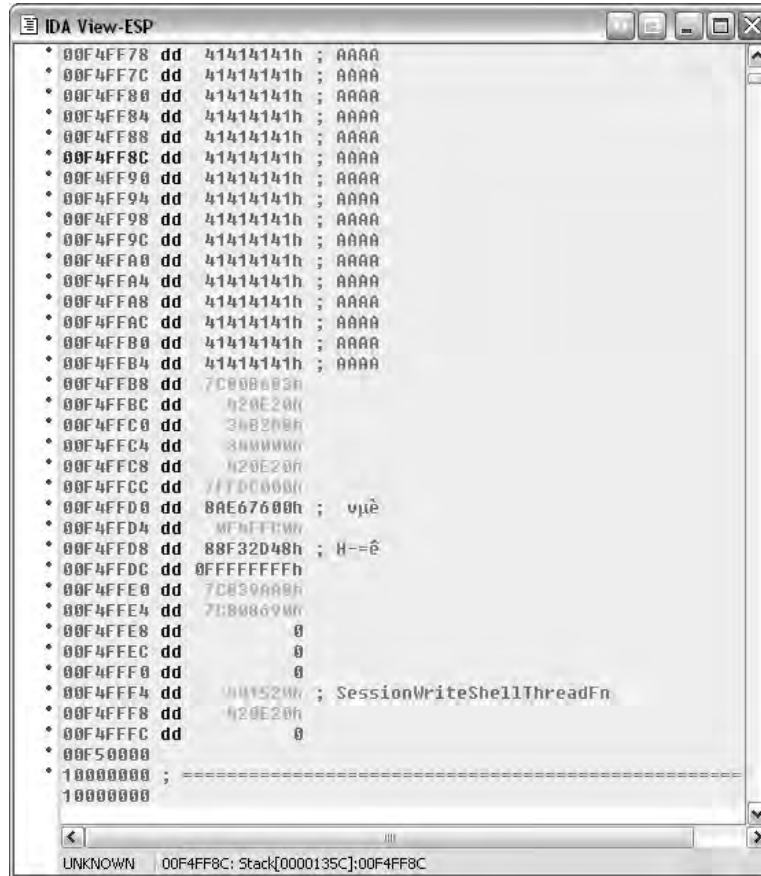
IDA View-ESP

00F4FF78 dd 41414141h ; AAAA
00F4FF7C dd 41414141h ; AAAA
00F4FF80 dd 41414141h ; AAAA
00F4FF84 dd 41414141h ; AAAA
00F4FF88 dd 41414141h ; AAAA
00F4FF8C dd 41414141h ; AAAA
00F4FF90 dd 41414141h ; AAAA
00F4FF94 dd 41414141h ; AAAA
00F4FF98 dd 41414141h ; AAAA
00F4FF9C dd 41414141h ; AAAA
00F4FFA0 dd 41414141h ; AAAA
00F4FFA4 dd 41414141h ; AAAA
00F4FFA8 dd 41414141h ; AAAA
00F4FFAC dd 41414141h ; AAAA
00F4FFB0 dd 41414141h ; AAAA
00F4FFB4 dd 41414141h ; AAAA
00F4FFB8 dd 7C80B683h
00F4FFBC dd 420E20h
00F4FFC0 dd 3A82A0h
00F4FFC4 dd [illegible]
00F4FFC8 dd 420E20h
00F4FFCC dd 7FFDC000h
00F4FFD0 dd 8AE67600h ; vµè
00F4FFD4 dd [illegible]
00F4FFD8 dd 88F32D48h ; H-=ê
00F4FFDC dd 0FFFFFFFFh
00F4FFE0 dd 7C839AA8h
00F4FFE4 dd 7C80869Xh
00F4FFE8 dd 0
00F4FFEC dd 0
00F4FFF0 dd 0
00F4FFF4 dd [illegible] ; SessionWriteShellThreadFn
00F4FFF8 dd 420E20h
00F4FFFC dd 0
00F50000
10000000 ; ================================================
10000000

UNKNOWN 00F4FF8C: Stack[0000135C]:00F4FF8C